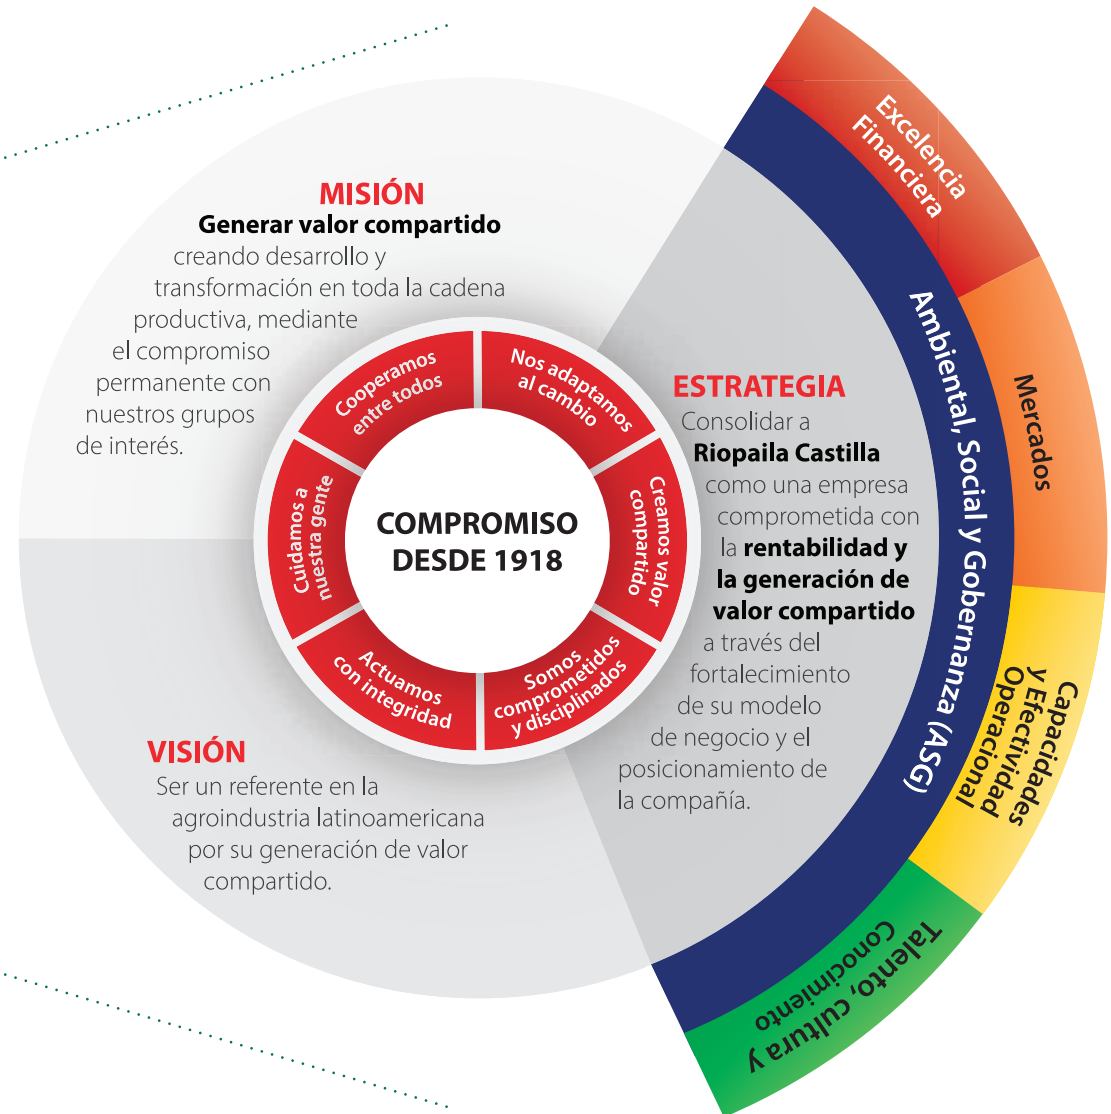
MISIÓN
Generar valor compartido creando desarrollo y transformación en toda la cadena productiva, mediante el compromiso permanente con nuestros grupos de interés.

ESTRATEGIA
Consolidar a Riopaila Castilla como una empresa comprometida con la rentabilidad y la generación de valor compartido a través del fortalecimiento de su modelo de negocio y el posicionamiento de la compañía.

VISIÓN
Ser un referente en la agroindustria latinoamericana por su generación de valor compartido.

COMPROMISO DESDE 1918

Cooperamos entre todos
Nos adaptamos al cambio
Creamos valor compartido
Somos comprometidos y disciplinados
Actuamos con integridad
Cuidamos a nuestra gente

Ambiental, Social y Gobernanza (ASG)

Excelencia Financiera
Mercados
Capacidades y Efectividad Operacional
Talento, cultura y Conocimiento